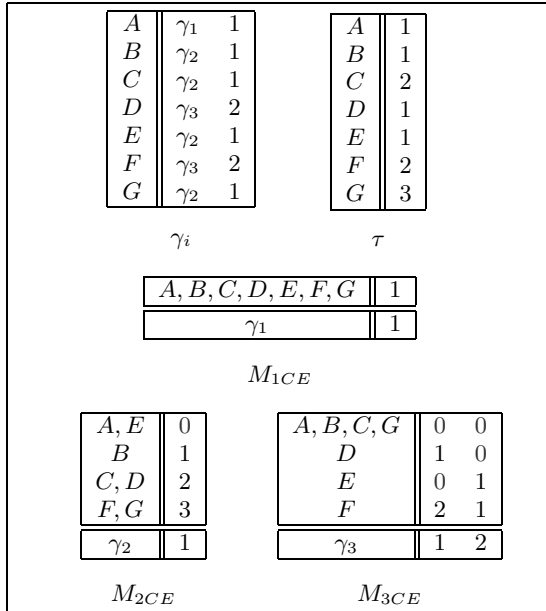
| $A$ | $\gamma_1$ | 1 |
|---|---|---|
| $B$ | $\gamma_2$ | 1 |
| $C$ | $\gamma_2$ | 1 |
| $D$ | $\gamma_3$ | 2 |
| $E$ | $\gamma_2$ | 1 |
| $F$ | $\gamma_3$ | 2 |
| $G$ | $\gamma_2$ | 1 |

$\gamma_i$

| $A$ | 1 |
|---|---|
| $B$ | 1 |
| $C$ | 2 |
| $D$ | 1 |
| $E$ | 1 |
| $F$ | 2 |
| $G$ | 3 |

$\tau$

| $A, B, C, D, E, F, G$ | 1 |
|---|---|
| $\gamma_1$ | 1 |

$M_{1CE}$

| $A, E$ | 0 |
|---|---|
| $B$ | 1 |
| $C, D$ | 2 |
| $F, G$ | 3 |
| $\gamma_2$ | 1 |

$M_{2CE}$

| $A, B, C, G$ | 0 | 0 |
|---|---|---|
| $D$ | 1 | 0 |
| $E$ | 0 | 1 |
| $F$ | 2 | 1 |
| $\gamma_3$ | 1 | 2 |

$M_{3CE}$